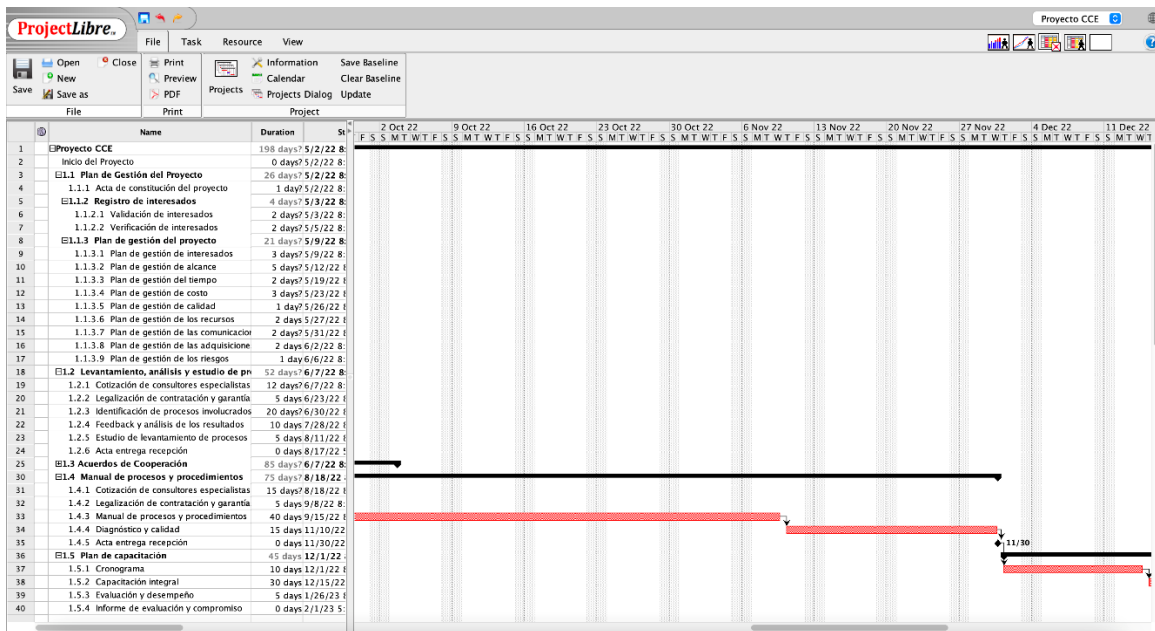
ProjectLibre

File Task Resource View

Proyecto CCE

Save
Open
New
Save as
Close
File

Print
Preview
PDF
Print

Projects
Information
Calendar
Projects Dialog
Save Baseline
Clear Baseline
Update
Project

| | Name | Duration | St |
|---|---|---|---|
| 1 | ⊟Proyecto CCE | 198 days? | 5/2/22 8: |
| 2 | Inicio del Proyecto | 0 days? | 5/2/22 8: |
| 3 | ⊟1.1 Plan de Gestión del Proyecto | 26 days? | 5/2/22 8: |
| 4 | 1.1.1 Acta de constitución del proyecto | 1 day? | 5/2/22 8: |
| 5 | ⊟1.1.2 Registro de interesados | 4 days? | 5/3/22 8: |
| 6 | 1.1.2.1 Validación de interesados | 2 days? | 5/3/22 8: |
| 7 | 1.1.2.2 Verificación de interesados | 2 days? | 5/5/22 8: |
| 8 | ⊟1.1.3 Plan de gestión del proyecto | 21 days? | 5/9/22 8: |
| 9 | 1.1.3.1 Plan de gestión de interesados | 3 days? | 5/9/22 8: |
| 10 | 1.1.3.2 Plan de gestión de alcance | 5 days? | 5/12/22 8 |
| 11 | 1.1.3.3 Plan de gestión del tiempo | 2 days? | 5/19/22 8 |
| 12 | 1.1.3.4 Plan de gestión de costo | 3 days? | 5/23/22 8 |
| 13 | 1.1.3.5 Plan de gestión de calidad | 1 day? | 5/26/22 8 |
| 14 | 1.1.3.6 Plan de gestión de los recursos | 2 days? | 5/27/22 8 |
| 15 | 1.1.3.7 Plan de gestión de las comunicacior | 2 days? | 5/31/22 8 |
| 16 | 1.1.3.8 Plan de gestión de las adquisicione | 2 days? | 6/2/22 8: |
| 17 | 1.1.3.9 Plan de gestión de los riesgos | 1 day | 6/6/22 8: |
| 18 | ⊟1.2 Levantamiento, análisis y estudio de pr | 52 days? | 6/7/22 8: |
| 19 | 1.2.1 Cotización de consultores especialistas | 12 days? | 6/7/22 8: |
| 20 | 1.2.2 Legalización de contratación y garantía | 5 days | 6/23/22 8 |
| 21 | 1.2.3 Identificación de procesos involucrados | 20 days? | 6/30/22 8 |
| 22 | 1.2.4 Feedback y análisis de los resultados | 10 days | 7/28/22 8 |
| 23 | 1.2.5 Estudio de levantamiento de procesos | 5 days | 8/11/22 8 |
| 24 | 1.2.6 Acta entrega recepción | 0 days | 8/17/22 5 |
| 25 | ⊞1.3 Acuerdos de Cooperación | 85 days? | 6/7/22 8: |
| 30 | ⊟1.4 Manual de procesos y procedimientos | 75 days? | 8/18/22 |
| 31 | 1.4.1 Cotización de consultores especialistas | 15 days? | 8/18/22 8 |
| 32 | 1.4.2 Legalización de contratación y garantía | 5 days | 9/8/22 8: |
| 33 | 1.4.3 Manual de procesos y procedimientos | 40 days | 9/15/22 8 |
| 34 | 1.4.4 Diagnóstico y calidad | 15 days | 11/10/22 |
| 35 | 1.4.5 Acta entrega recepción | 0 days | 11/30/22 |
| 36 | ⊟1.5 Plan de capacitación | 45 days | 12/1/22 |
| 37 | 1.5.1 Cronograma | 10 days | 12/1/22 |
| 38 | 1.5.2 Capacitación integral | 30 days | 12/15/22 |
| 39 | 1.5.3 Evaluación y desempeño | 5 days | 1/26/23 8 |
| 40 | 1.5.4 Informe de evaluación y compromiso | 0 days | 2/1/23 5: |

2 Oct 22 9 Oct 22 16 Oct 22 23 Oct 22 30 Oct 22 6 Nov 22 13 Nov 22 20 Nov 22 27 Nov 22 4 Dec 22 11 Dec 22
F S S M T W T F S S M T W T F S S M T W T F S S M T W T F S S M T W T F S S M T W T F S S M T W T F S S M T W T F S S M T W T F S S M T W T F S S M T W T F S S M T W

11/30